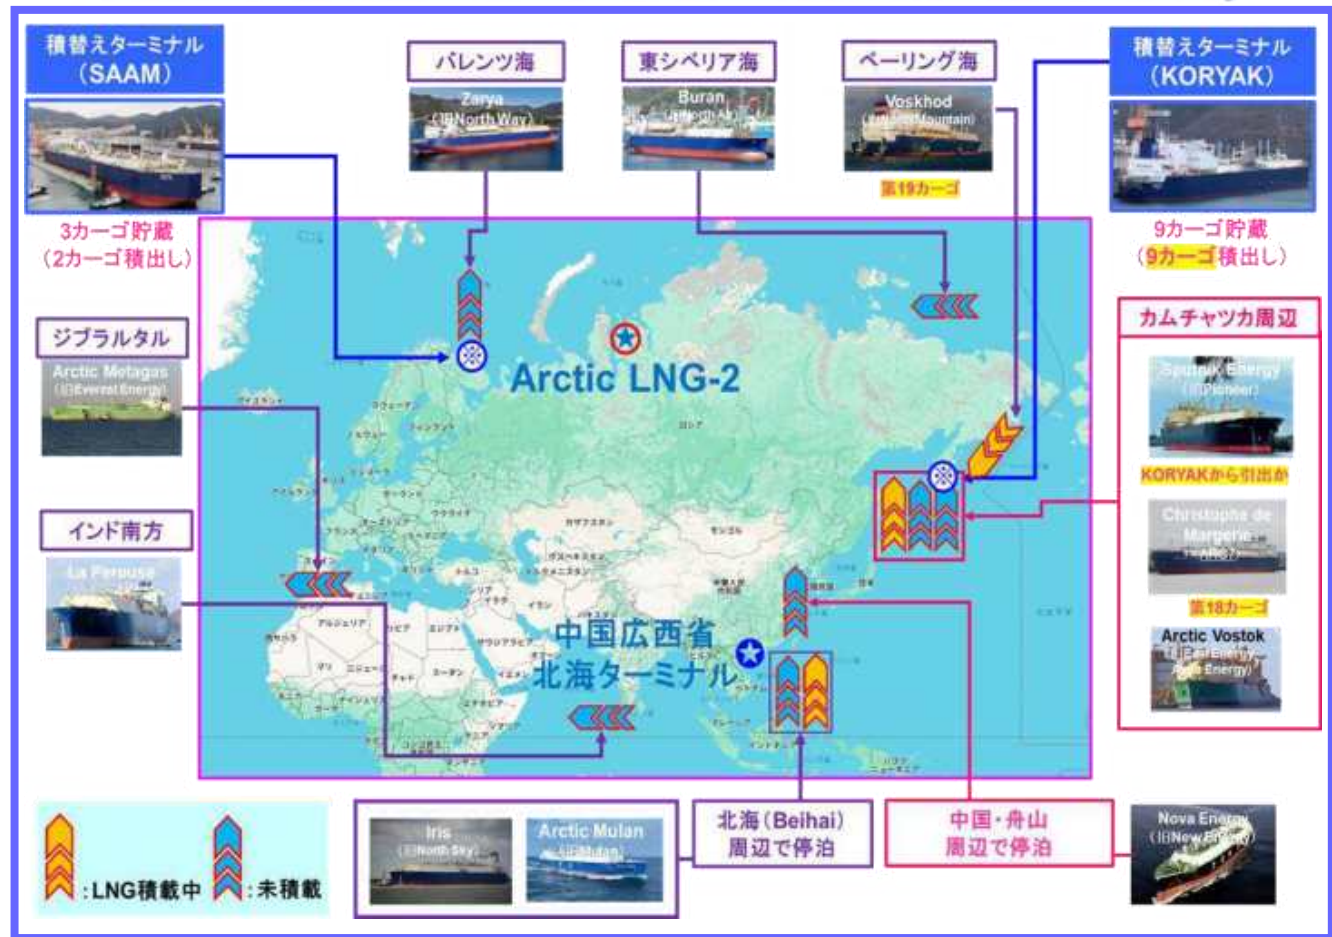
積替えターミナル (SAAM)

3カーゴ貯蔵 (2カーゴ積出し)

バレンツ海

Zarya (旧North Way)

東シベリア海

Buran (旧North Air)

ベーリング海

Voskhod (旧North Mountain)

第19カーゴ

積替えターミナル (KORYAK)

9カーゴ貯蔵 (9カーゴ積出し)

ジブラルタル

Arctic Metagaz (旧Everest Energy)

Arctic LNG-2

カムチャツカ周辺

Sputnik Energy (旧Pioneer)

KORYAKから引出か

Christophe de Margerie

第18カーゴ

Arctic Vostok (旧Far Energy / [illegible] Energy)

インド南方

La Perouse

中国広西省 北海ターミナル

Iris (旧North Sky)

Arctic Mulan (旧Mulan)

北海(Beihai) 周辺で停泊

中国・舟山 周辺で停泊

Nova Energy (旧New Energy)

:LNG積載中 :未積載